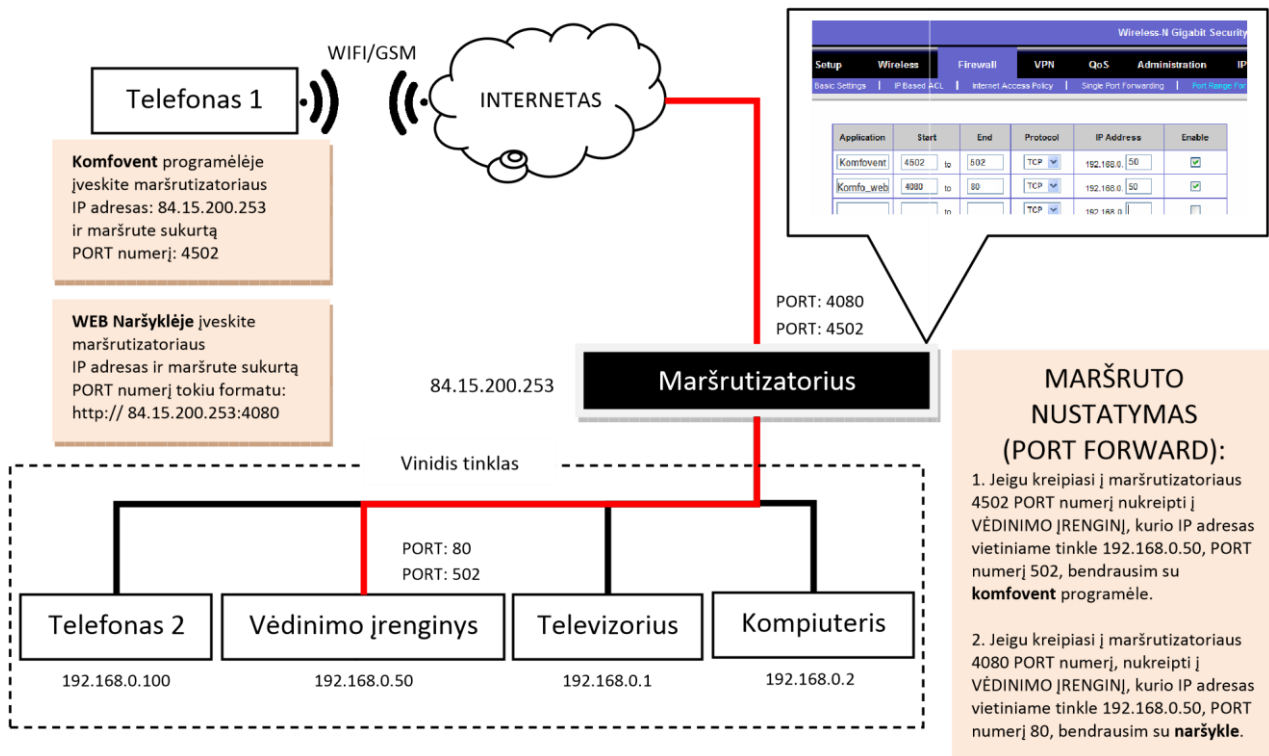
Telefonas 1

WIFI/GSM

INTERNETAS

Wireless-N Gigabit Security

Setup | Wireless | Firewall | VPN | QoS | Administration | IP

Basic Settings | IP Based ACL | Internet Access Policy | Single Port Forwarding | Port Range For

| Application | Start | | End | Protocol | IP Address | Enable |
|---|---|---|---|---|---|---|
| Komfovent | 4502 | to | 502 | TCP | 192.168.0. 50 | ☑ |
| Komfo_web | 4080 | to | 80 | TCP | 192.168.0. 50 | ☑ |
| | | to | | TCP | 192.168.0. | ☐ |

**Komfovent** programėlėje įveskite maršrutizatoriaus IP adresas: 84.15.200.253 ir maršrute sukurtą PORT numerį: 4502

**WEB Naršyklėje** įveskite maršrutizatoriaus IP adresas ir maršrute sukurtą PORT numerį tokiu formatu: http:// 84.15.200.253:4080

PORT: 4080
PORT: 4502

84.15.200.253

Maršrutizatorius

MARŠRUTO NUSTATYMAS (PORT FORWARD):

1. Jeigu kreipiasi į maršrutizatoriaus 4502 PORT numerį nukreipti į VĖDINIMO ĮRENGINĮ, kurio IP adresas vietiniame tinkle 192.168.0.50, PORT numerį 502, bendrausim su **komfovent** programėle.

2. Jeigu kreipiasi į maršrutizatoriaus 4080 PORT numerį, nukreipti į VĖDINIMO ĮRENGINĮ, kurio IP adresas vietiniame tinkle 192.168.0.50, PORT numerį 80, bendrausim su **naršykle**.

Vinidis tinklas

PORT: 80
PORT: 502

Telefonas 2
192.168.0.100

Vėdinimo įrenginys
192.168.0.50

Televizorius
192.168.0.1

Kompiuteris
192.168.0.2